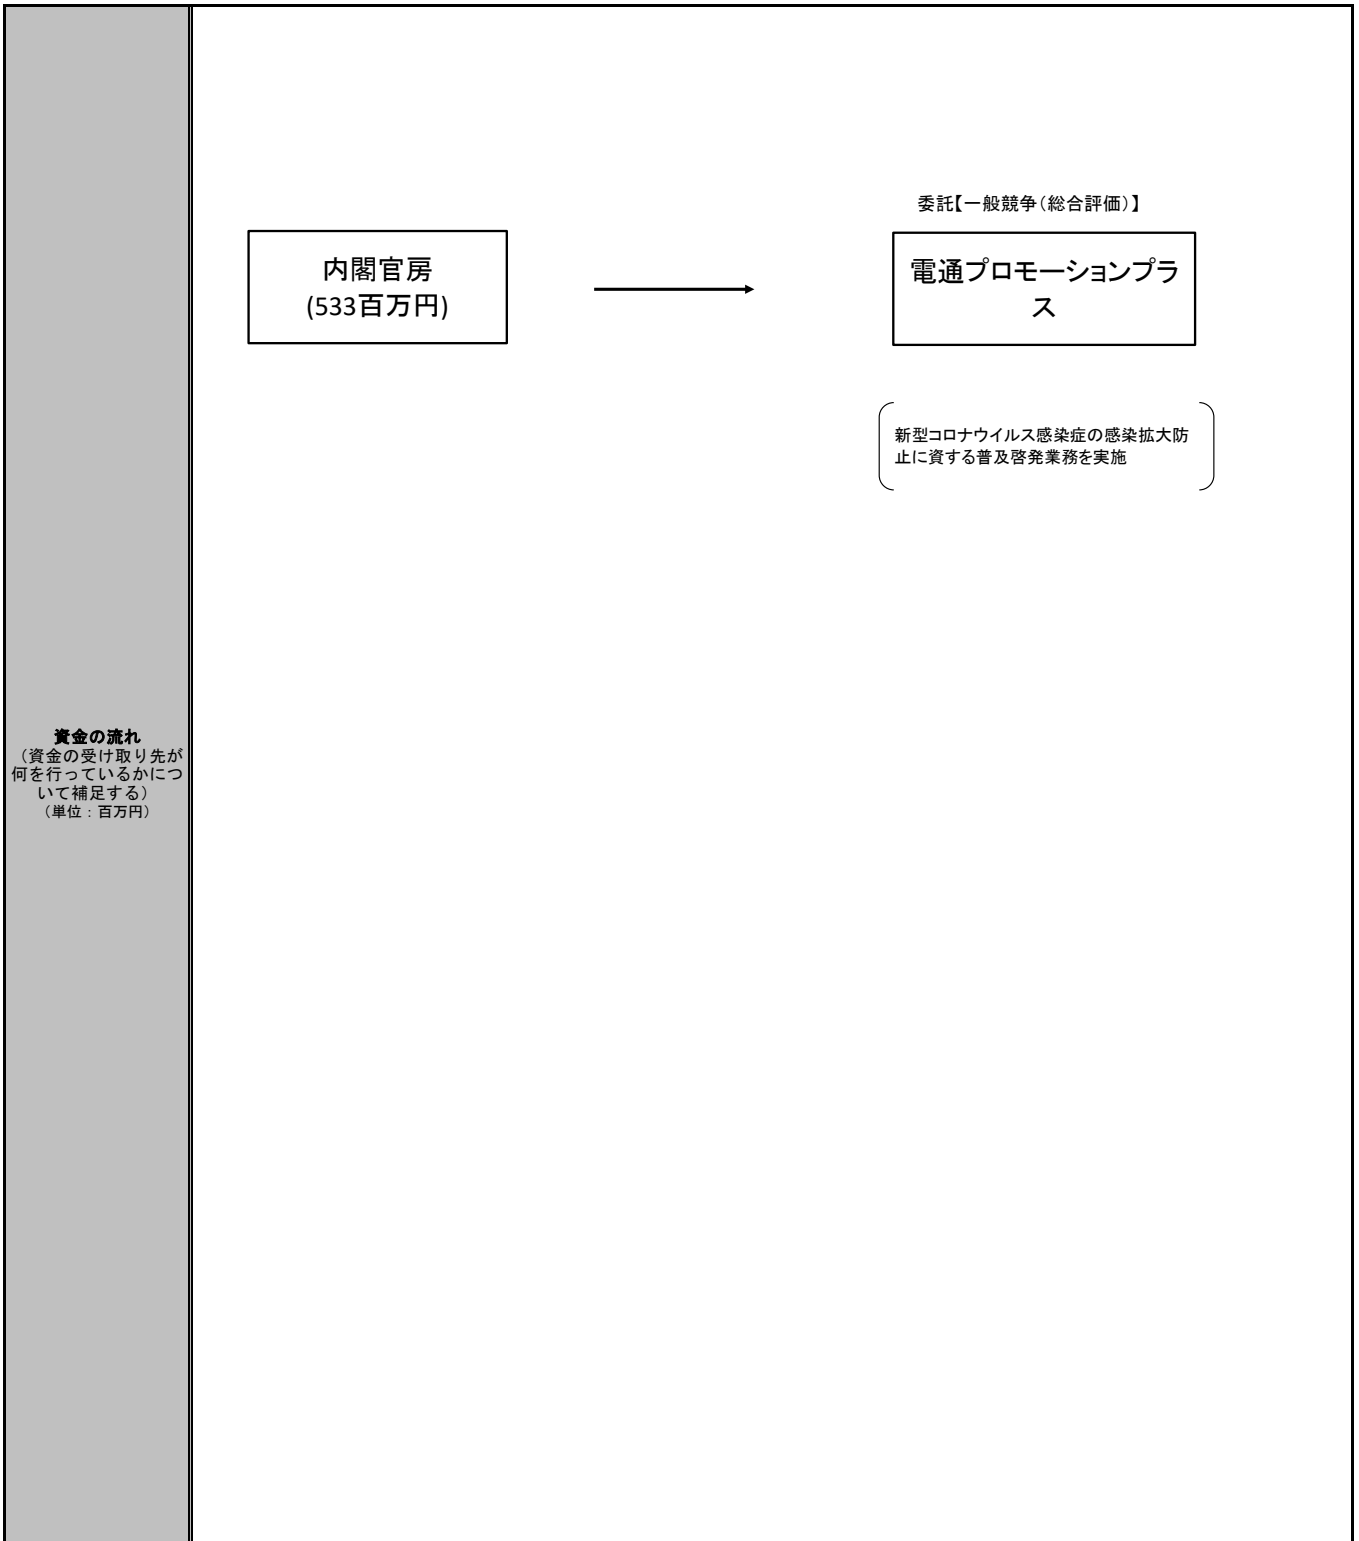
資金の流れ
（資金の受け取り先が何を行っているかについて補足する）
（単位：百万円）

内閣官房
(533百万円)

委託【一般競争(総合評価)】

電通プロモーションプラス

新型コロナウイルス感染症の感染拡大防止に資する普及啓発業務を実施